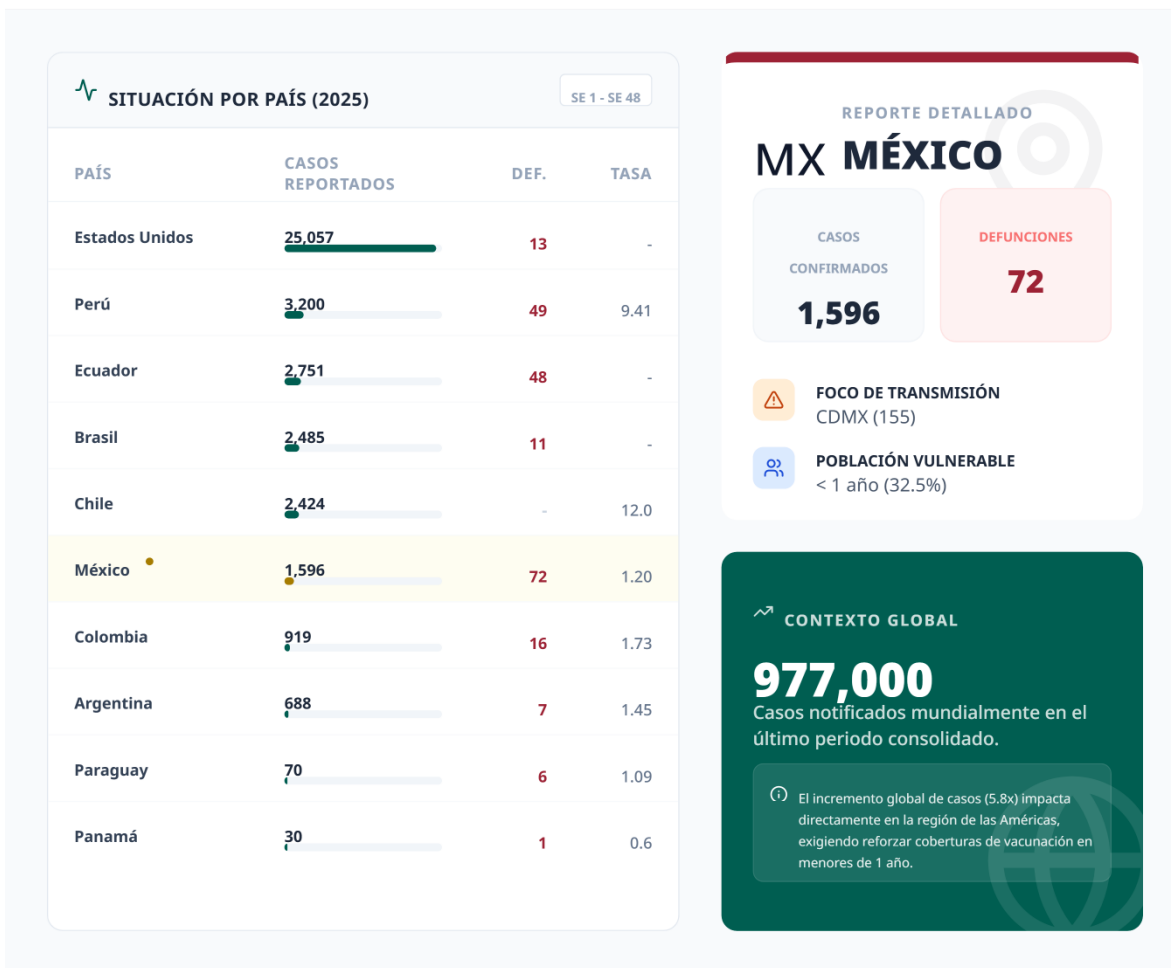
SITUACIÓN POR PAÍS (2025)

SE 1 - SE 48

| PAÍS | CASOS REPORTADOS | DEF. | TASA |
|---|---|---|---|
| Estados Unidos | 25,057 | 13 | - |
| Perú | 3,200 | 49 | 9.41 |
| Ecuador | 2,751 | 48 | - |
| Brasil | 2,485 | 11 | - |
| Chile | 2,424 | - | 12.0 |
| México | 1,596 | 72 | 1.20 |
| Colombia | 919 | 16 | 1.73 |
| Argentina | 688 | 7 | 1.45 |
| Paraguay | 70 | 6 | 1.09 |
| Panamá | 30 | 1 | 0.6 |

REPORTE DETALLADO

MX MÉXICO

CASOS CONFIRMADOS
1,596

DEFUNCIONES
72

FOCO DE TRANSMISIÓN
CDMX (155)

POBLACIÓN VULNERABLE
< 1 año (32.5%)

CONTEXTO GLOBAL

977,000
Casos notificados mundialmente en el último periodo consolidado.

El incremento global de casos (5.8x) impacta directamente en la región de las Américas, exigiendo reforzar coberturas de vacunación en menores de 1 año.